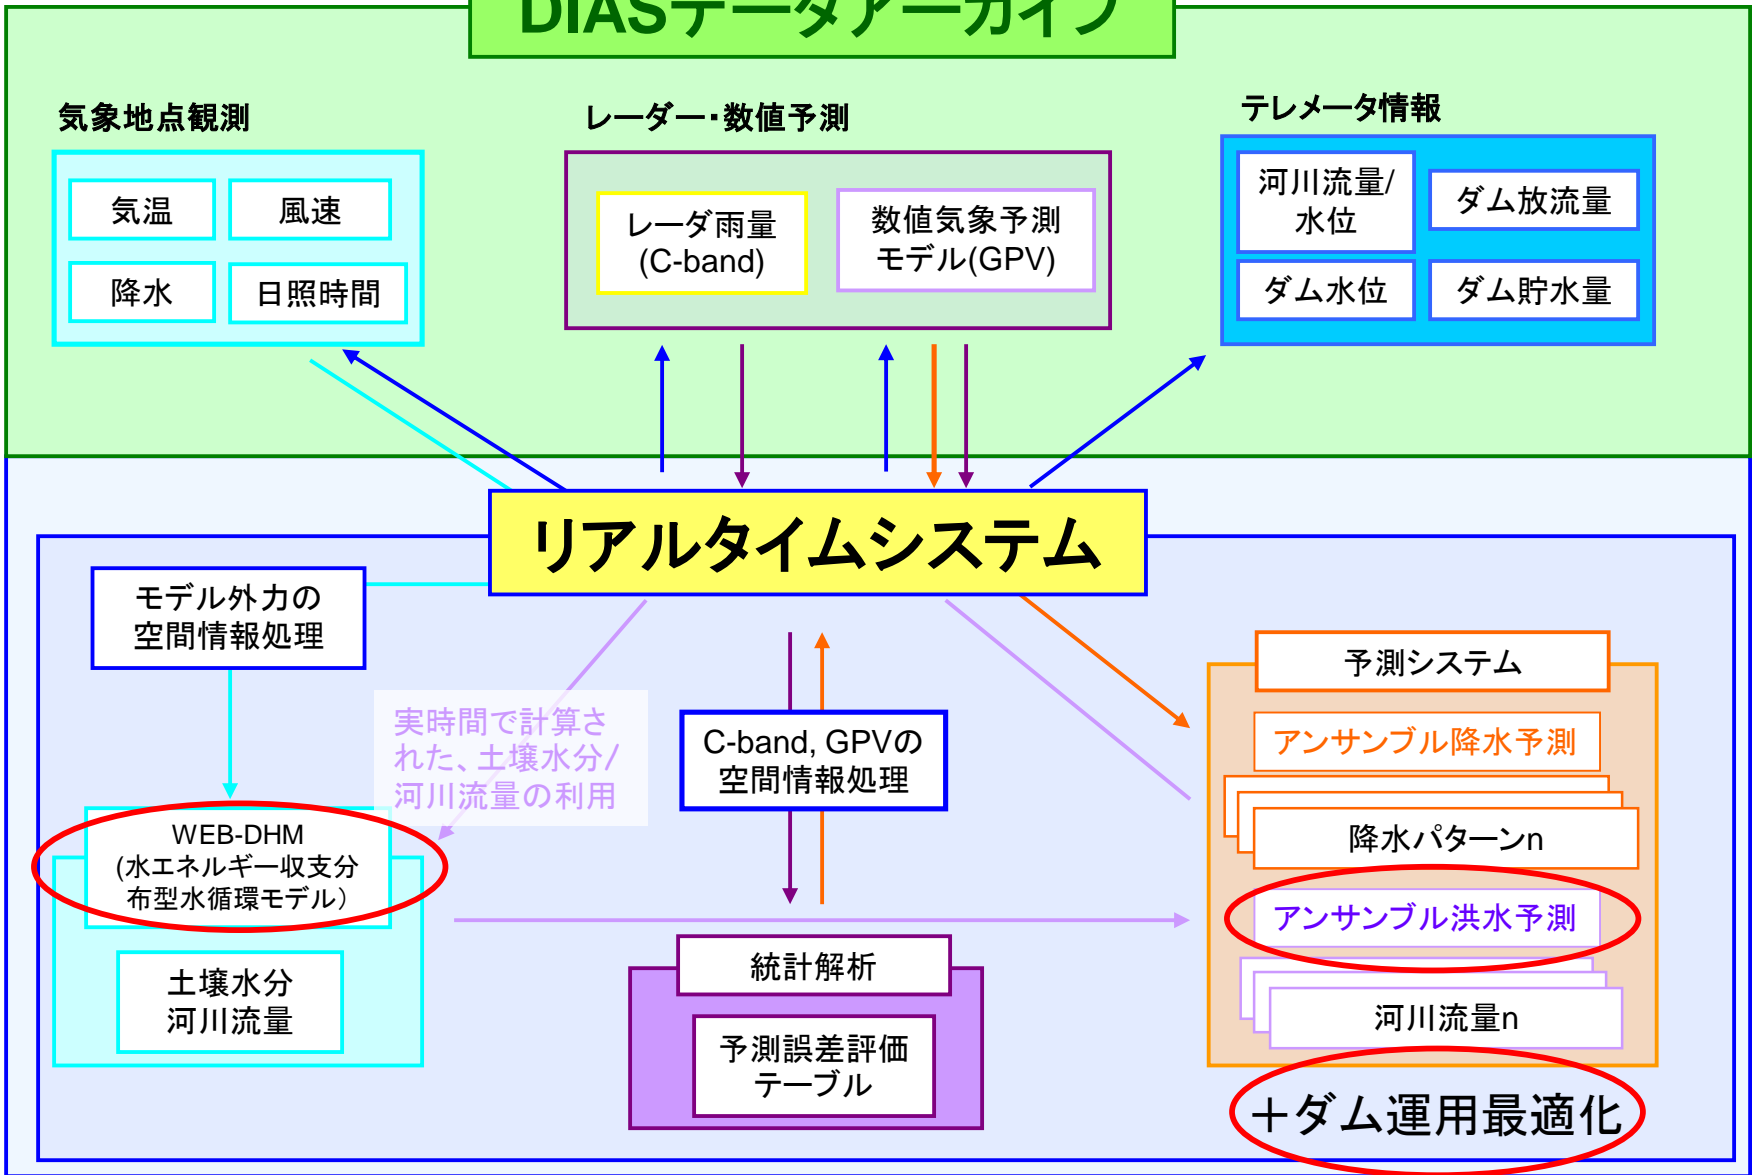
DIASデータアーカイブ

気象地点観測

気温
風速
降水
日照時間

レーダー･数値予測

レーダ雨量 (C-band)
数値気象予測モデル(GPV)

テレメータ情報

河川流量/水位
ダム放流量
ダム水位
ダム貯水量

リアルタイムシステム

モデル外力の空間情報処理

実時間で計算された、土壌水分/河川流量の利用

C-band, GPVの空間情報処理

WEB-DHM (水エネルギー収支分布型水循環モデル)

土壌水分
河川流量

統計解析

予測誤差評価テーブル

予測システム

アンサンブル降水予測

降水パターンn

アンサンブル洪水予測

河川流量n

＋ダム運用最適化